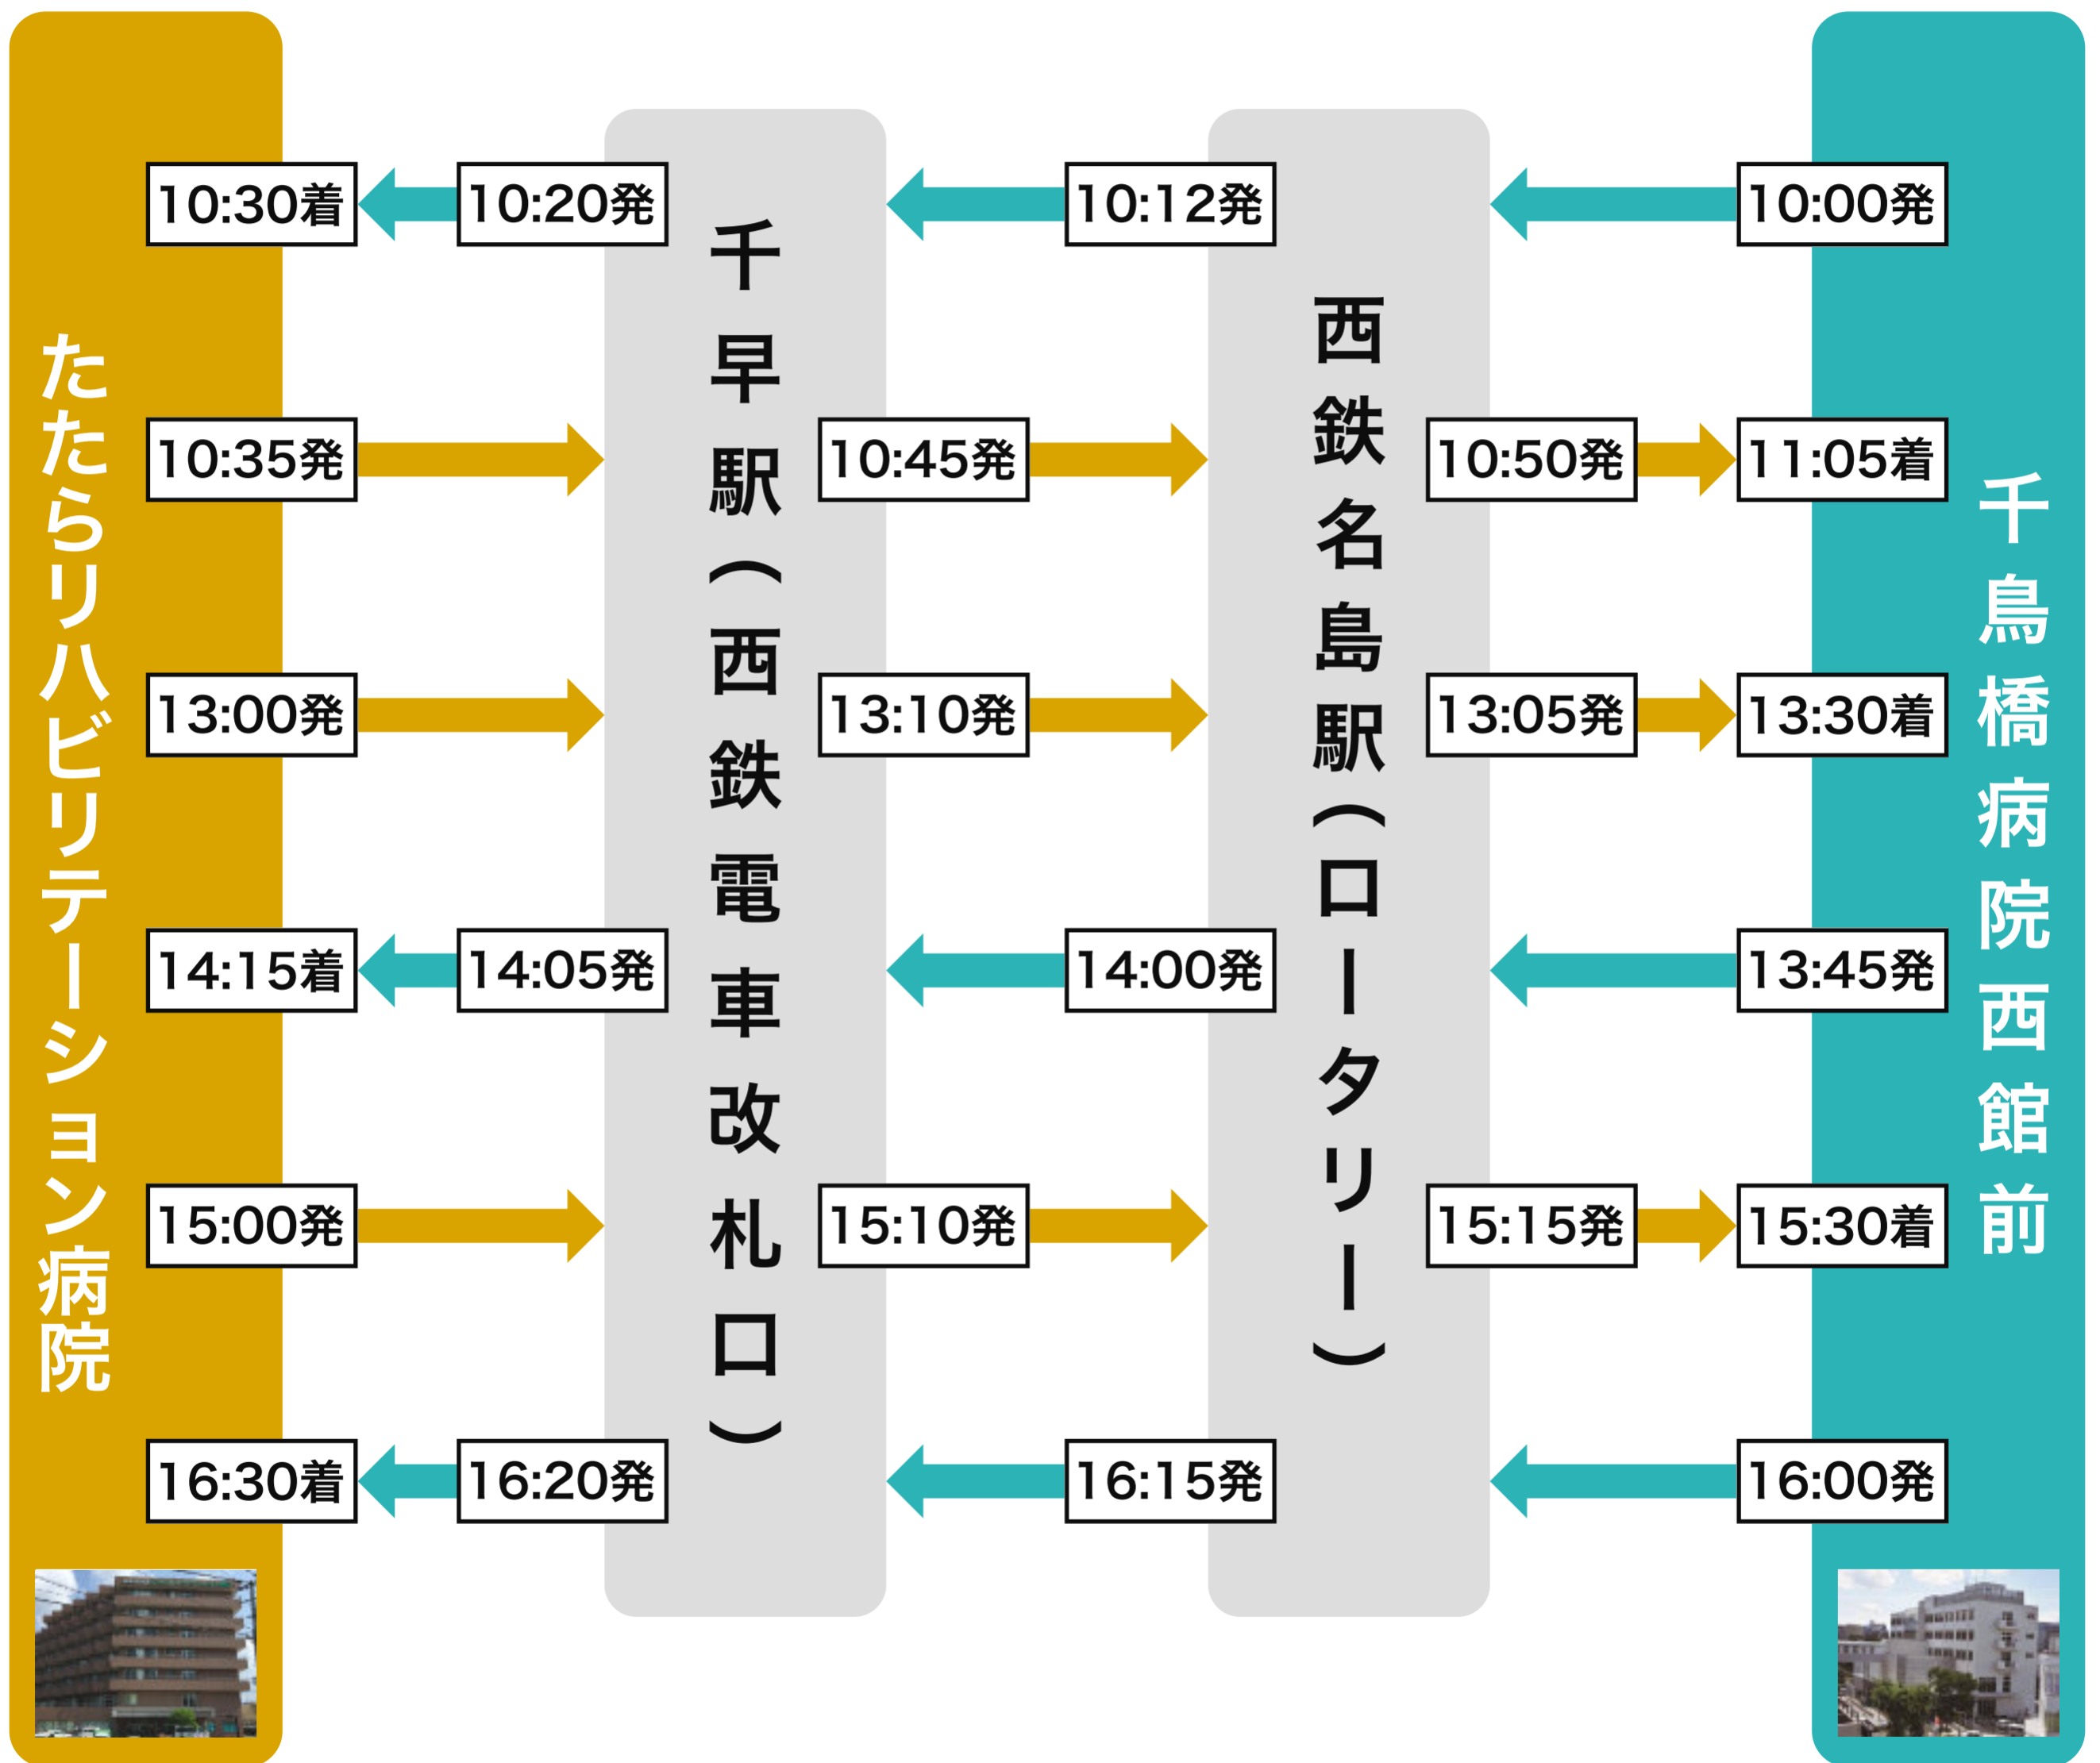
たたらリハビリテーション病院

千早駅（西鉄電車改札口）

西鉄名島駅（ロータリー）

千鳥橋病院西館前

10:30着 10:20発 10:12発 10:00発

10:35発 10:45発 10:50発 11:05着

13:00発 13:10発 13:05発 13:30着

14:15着 14:05発 14:00発 13:45発

15:00発 15:10発 15:15発 15:30着

16:30着 16:20発 16:15発 16:00発